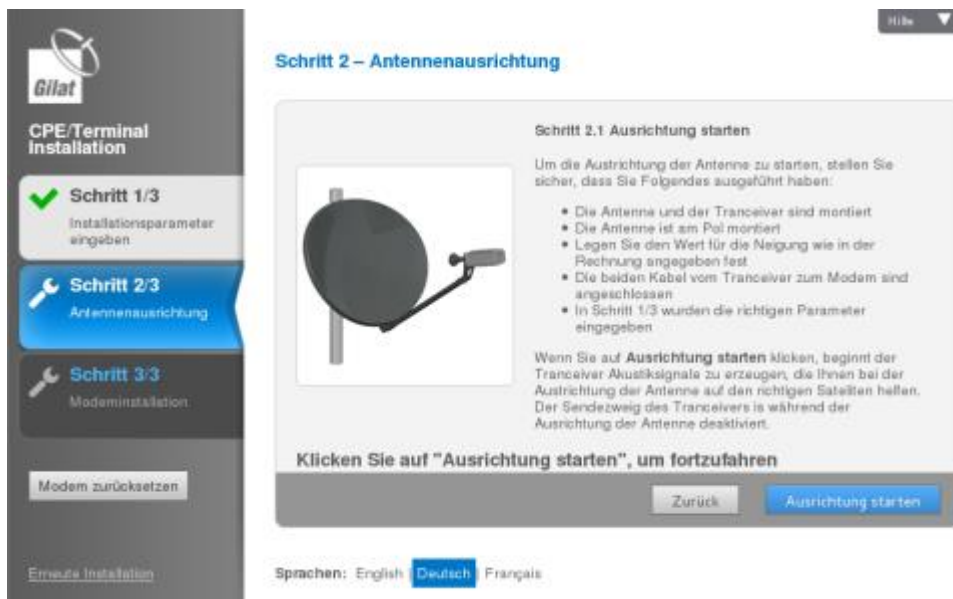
Gilat

CPE/Terminal Installation

Schritt 1/3
Installationsparameter eingeben

Schritt 2/3
Antennenausrichtung

Schritt 3/3
Modeminstallation

Modem zurücksetzen

Erneute Installation

Hilfe

Schritt 2 – Antennenausrichtung

Schritt 2.1 Ausrichtung starten

Um die Austrichtung der Antenne zu starten, stellen Sie sicher, dass Sie Folgendes ausgeführt haben:

- Die Antenne und der Tranceiver sind montiert
- Die Antenne ist am Pol montiert
- Legen Sie den Wert für die Neigung wie in der Rechnung angegeben fest
- Die beiden Kabel vom Tranceiver zum Modem sind angeschlossen
- In Schritt 1/3 wurden die richtigen Parameter eingegeben

Wenn Sie auf **Ausrichtung starten** klicken, beginnt der Tranceiver Akustiksignale zu erzeugen, die Ihnen bei der Austrichtung der Antenne auf den richtigen Satelliten helfen. Der Sendezweig des Tranceivers is während der Ausrichtung der Antenne deaktiviert.

Klicken Sie auf "Ausrichtung starten", um fortzufahren

Zurück

Ausrichtung starten

Sprachen: English Deutsch Français